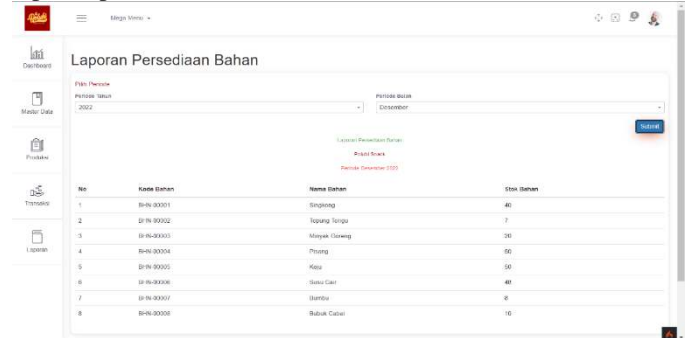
Mega Menu

Dashboard

Master Data

Produksi

Transaksi

Laporan

Laporan Persediaan Bahan

Pilih Periode

Periode Tahun

2022

Periode Bulan

Desember

Submit

Laporan Persediaan Bahan

Produk Snack

Periode Desember 2022

| No | Kode Bahan | Nama Bahan | Stok Bahan |
|---|---|---|---|
| 1 | BHN-00001 | Singkong | 40 |
| 2 | BHN-00002 | Tepung Terigu | 7 |
| 3 | BHN-00003 | Minyak Goreng | 20 |
| 4 | BHN-00004 | Pisang | 50 |
| 5 | BHN-00005 | Keju | 50 |
| 6 | BHN-00006 | Susu Cair | 40 |
| 7 | BHN-00007 | Bumbu | 8 |
| 8 | BHN-00008 | Bubuk Cabai | 10 |